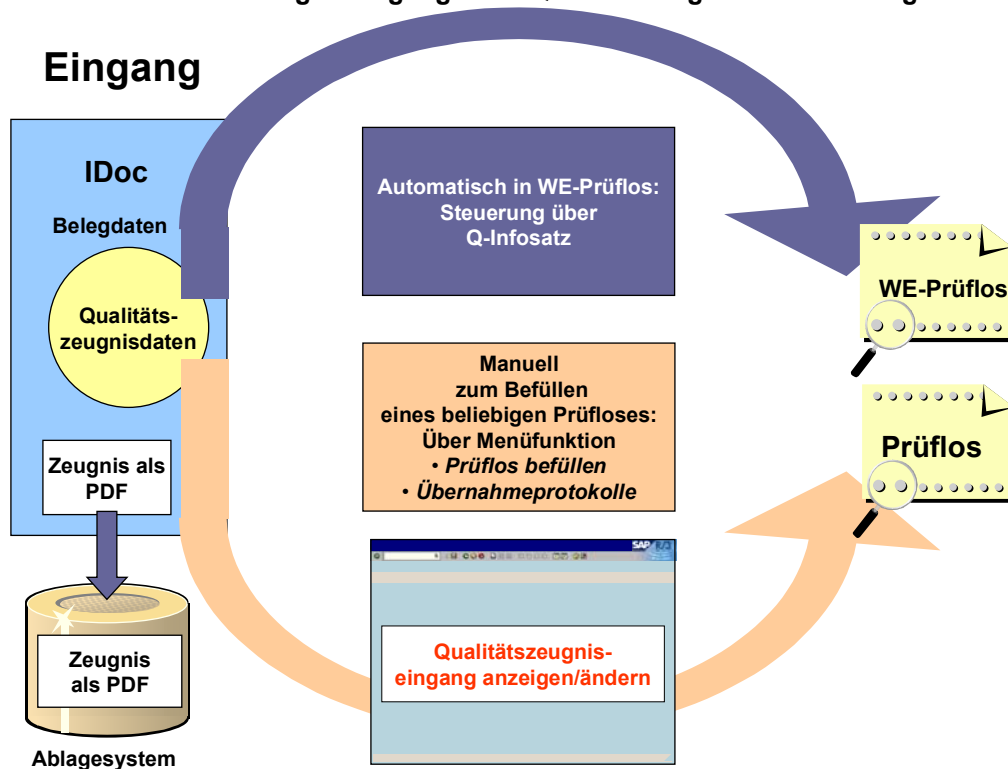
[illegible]

Eingang

IDoc

Belegdaten

Qualitätszeugnisdaten

Zeugnis als PDF

Zeugnis als PDF

Ablagesystem

Automatisch in WE-Prüflos: Steuerung über Q-Infosatz

Manuell zum Befüllen eines beliebigen Prüfloses: Über Menüfunktion
• *Prüflos befüllen*
• *Übernahmeprotokolle*

SAP

Qualitätszeugniseingang anzeigen/ändern

WE-Prüflos

Prüflos